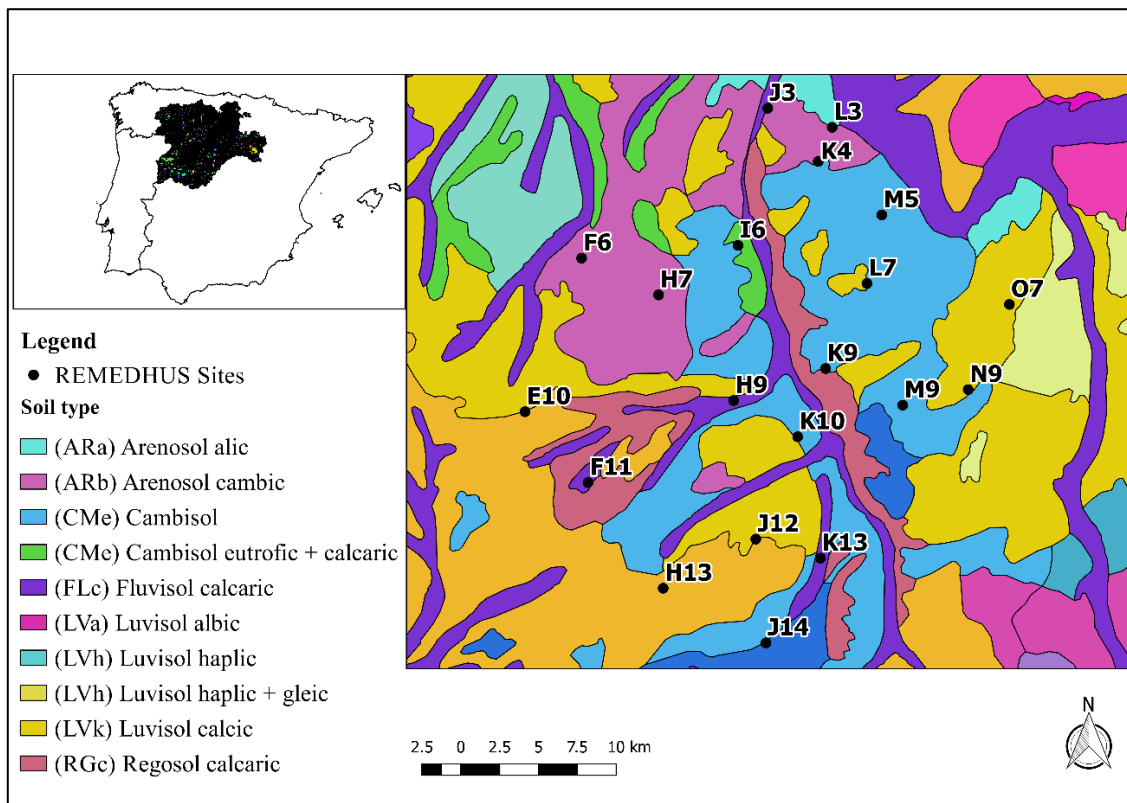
J3
L3
K4
M5
I6
F6
L7
H7
O7
K9
N9
M9
H9
E10
K10
F11
J12
K13
H13
J14

Legend
REMEDHUS Sites
Soil type
(ARa) Arenosol alic
(ARb) Arenosol cambic
(CMe) Cambisol
(CMe) Cambisol eutrofic + calcaric
(FLc) Fluvisol calcaric
(LVa) Luvisol albic
(LVh) Luvisol haplic
(LVh) Luvisol haplic + gleic
(LVk) Luvisol calcic
(RGc) Regosol calcaric

2.5 0 2.5 5 7.5 10 km

N